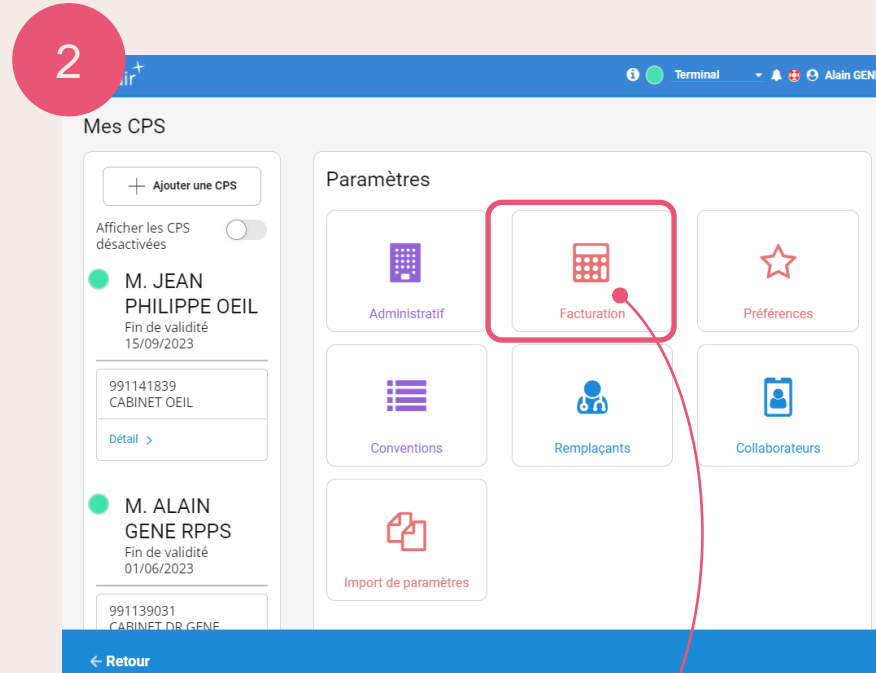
2

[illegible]ir

Terminal

Alain GEN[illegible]

Mes CPS

Ajouter une CPS

Afficher les CPS désactivées

M. JEAN PHILIPPE OEIL
Fin de validité
15/09/2023

991141839
CABINET OEIL

Détail >

M. ALAIN GENE RPPS
Fin de validité
01/06/2023

991139031
CABINET DR GENE

Paramètres

Administratif

Facturation

Préférences

Conventions

Remplaçants

Collaborateurs

Import de paramètres

← Retour